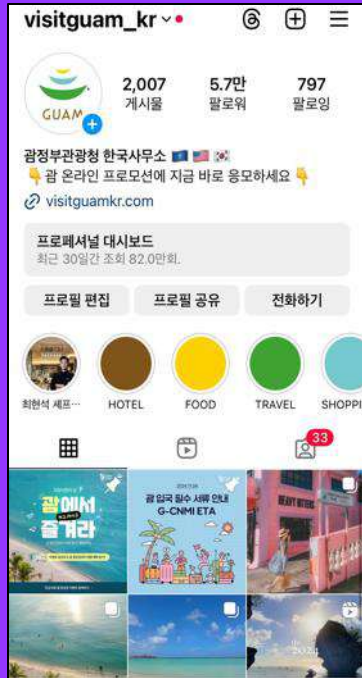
visitguam_kr

GUAM

2,007
게시물

5.7만
팔로워

797
팔로잉

괌정부관광청 한국사무소 🇬🇺🇺🇸🇰🇷
👇괌 온라인 프로모션에 지금 바로 응모하세요👇

visitguamkr.com

프로페셔널 대시보드
최근 30일간 조회 82.0만회.

프로필 편집
프로필 공유
전화하기

최현석 셰프...
HOTEL
FOOD
TRAVEL
SHOPPI

33

괌에서 즐겨라

괌 입국 필수 서류 안내
G-CNMI ETA